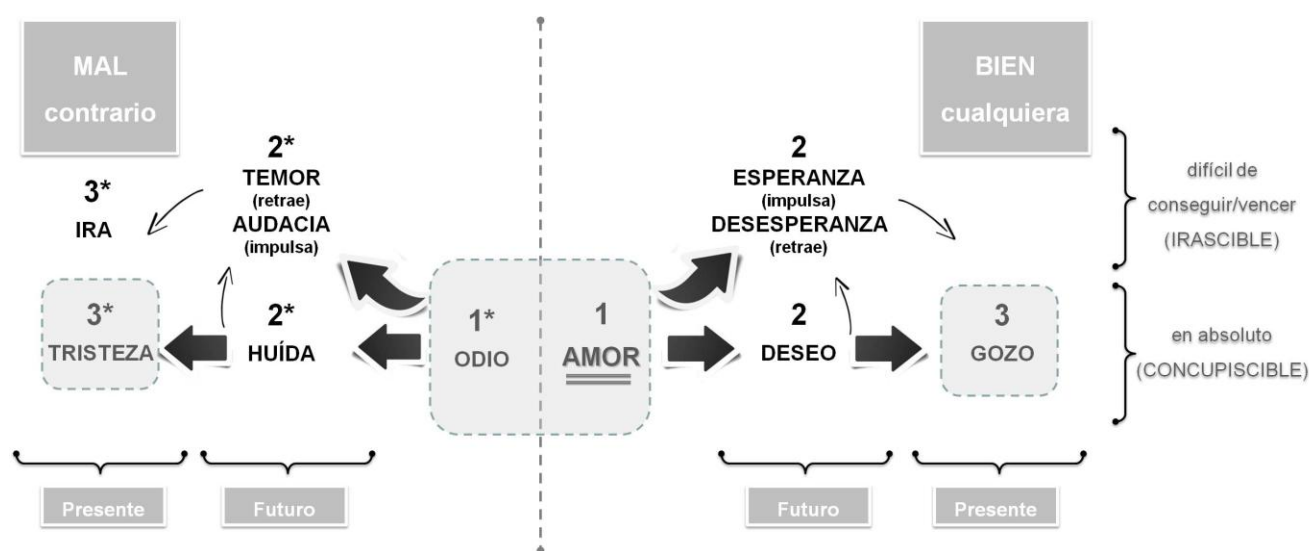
MAL
contrario

BIEN
cualquiera

3*
IRA

2*
TEMOR
(retrae)
AUDACIA
(impulsa)

2
ESPERANZA
(impulsa)
DESESPERANZA
(retrae)

difícil de
conseguir/vencer
(IRASCIBLE)

3*
TRISTEZA

2*
HUÍDA

1*
ODIO

1
AMOR

2
DESEO

3
GOZO

en absoluto
(CONCUPISCIBLE)

Presente

Futuro

Futuro

Presente